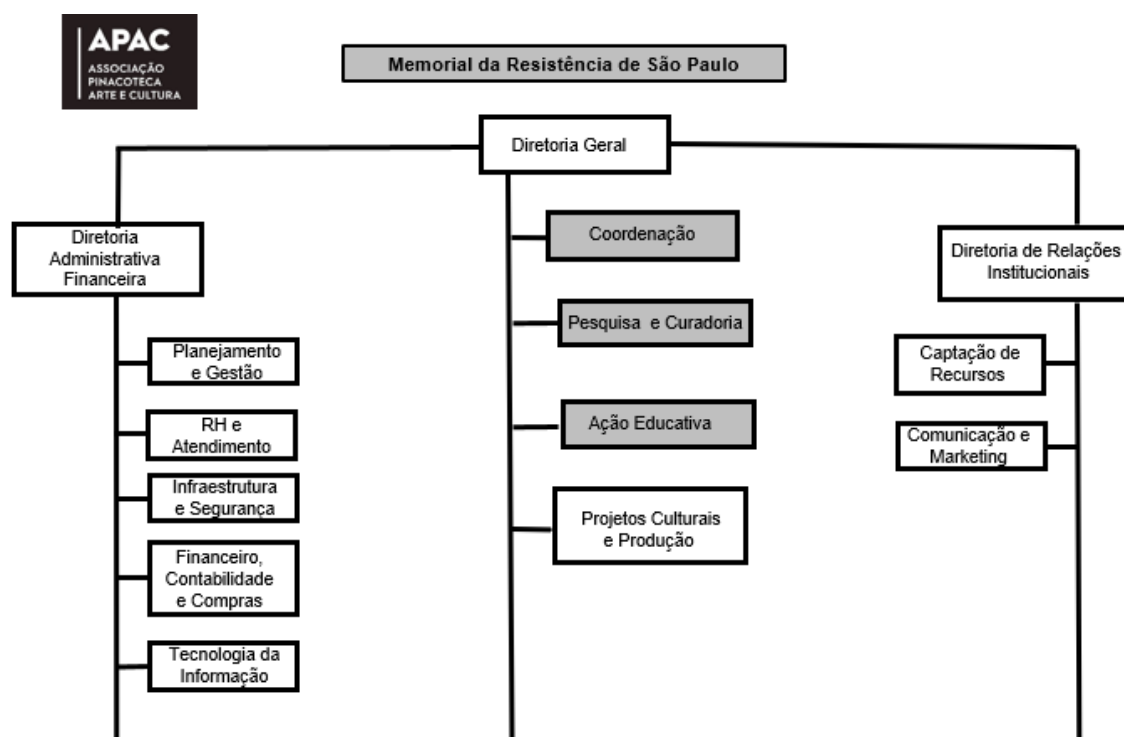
APAC
ASSOCIAÇÃO PINACOTECA ARTE E CULTURA

Memorial da Resistência de São Paulo

Diretoria Geral

Diretoria Administrativa Financeira

Planejamento e Gestão

RH e Atendimento

Infraestrutura e Segurança

Financeiro, Contabilidade e Compras

Tecnologia da Informação

Coordenação

Pesquisa e Curadoria

Ação Educativa

Projetos Culturais e Produção

Diretoria de Relações Institucionais

Captação de Recursos

Comunicação e Marketing